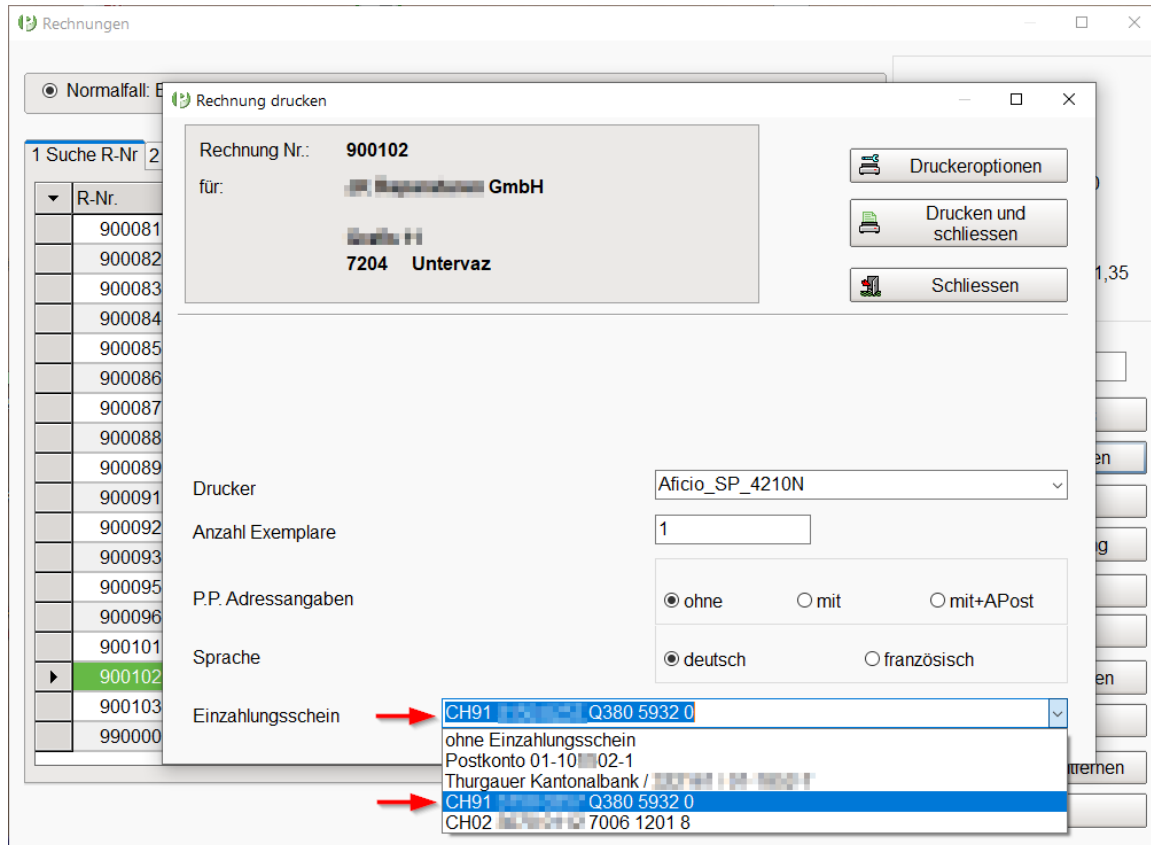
Rechnungen

Normalfall: E

1 Suche R-Nr 2

R-Nr.
900081
900082
900083
900084
900085
900086
900087
900088
900089
900091
900092
900093
900095
900096
900101
900102
900103
990000

Rechnung drucken

Rechnung Nr.: 900102
für: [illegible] GmbH

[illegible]
7204 Untervaz

Druckeroptionen
Drucken und schliessen
Schliessen

1,35

en
g
en
trennen

Drucker Aficio_SP_4210N
Anzahl Exemplare 1
P.P. Adressangaben ohne mit mit+APost
Sprache deutsch französisch
Einzahlungsschein CH91 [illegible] Q380 5932 0

ohne Einzahlungsschein
Postkonto 01-10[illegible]02-1
Thurgauer Kantonalbank / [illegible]
CH91 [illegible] Q380 5932 0
CH02 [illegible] 7006 1201 8